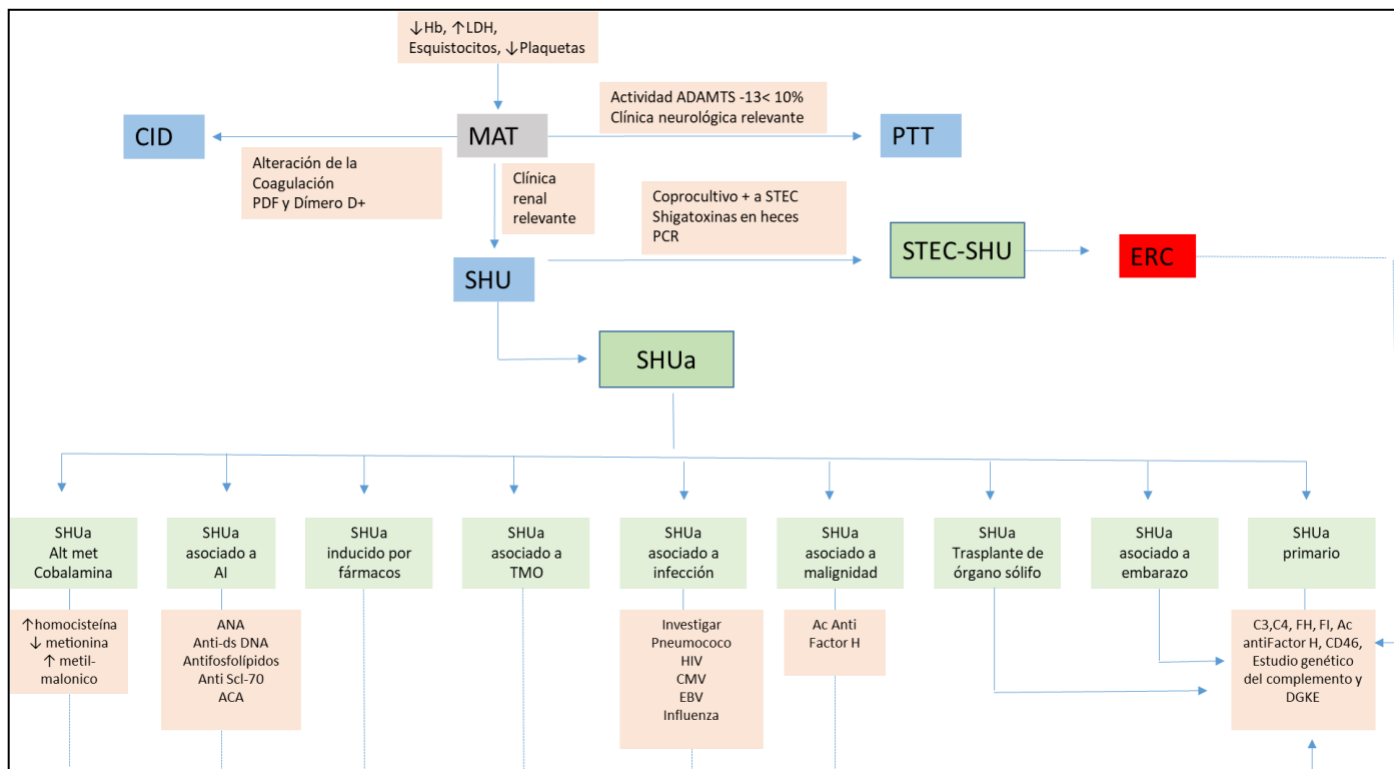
↓Hb, ↑LDH, Esquistocitos, ↓Plaquetas

Actividad ADAMTS -13< 10%
Clínica neurológica relevante

CID

MAT

PTT

Alteración de la Coagulación
PDF y Dímero D+

Clínica renal relevante

Coprocultivo + a STEC
Shigatoxinas en heces
PCR

STEC-SHU

ERC

SHU

SHUa

SHUa
Alt met
Cobalamina

SHUa
asociado a
AI

SHUa
inducido por
fármacos

SHUa
asociado a
TMO

SHUa
asociado a
infección

SHUa
asociado a
malignidad

SHUa
Trasplante de
órgano sólifo

SHUa
asociado a
embarazo

SHUa
primario

↑homocisteína
↓ metionina
↑ metil-malonico

ANA
Anti-ds DNA
Antifosfolípidos
Anti Scl-70
ACA

Investigar
Pneumococo
HIV
CMV
EBV
Influenza

Ac Anti
Factor H

C3,C4, FH, FI, Ac antiFactor H, CD46, Estudio genético del complemento y DGKE